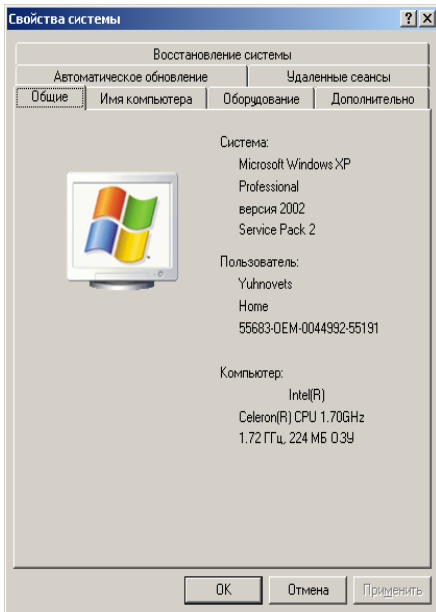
Свойства системы

?
X

Восстановление системы

Автоматическое обновление

Удаленные сеансы

Общие

Имя компьютера

Оборудование

Дополнительно

Система:

Microsoft Windows XP

Professional

версия 2002

Service Pack 2

Пользователь:

Yuhnovets

Home

55683-OEM-0044992-55191

Компьютер:

Intel(R)

Celeron(R) CPU 1.70GHz

1.72 ГГц, 224 МБ ОЗУ

OK

Отмена

Применить